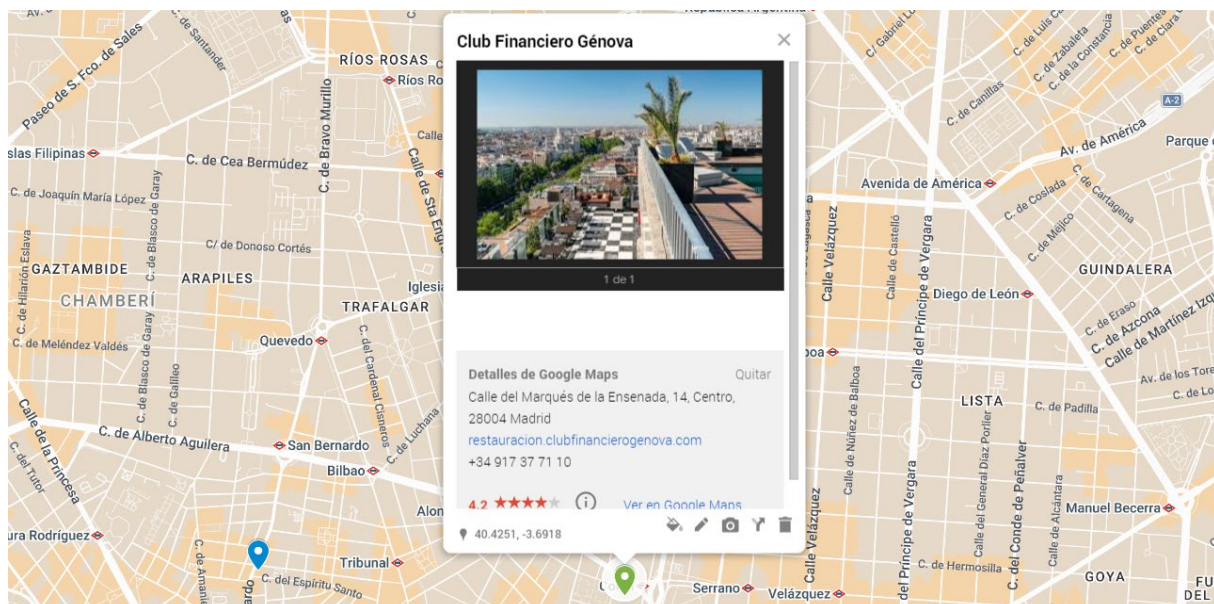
Club Financiero Génova

1 de 1

Detalles de Google Maps
Quitar
Calle del Marqués de la Ensenada, 14, Centro, 28004 Madrid
restauracion.clubfinancierogenova.com
+34 917 37 71 10
4,2 ★★★★
Ver en Google Maps
40.4251, -3.6918

Paseo de S. Fco. de Sales
C. de Santander
RÍOS ROSAS
Ríos Ro
C. de Bravo Murillo
Calle de Sta Engr
Calle
Islas Filipinas
C. de Cea Bermúdez
C. de Joaquín María López
C. de Blasco de Garay
C/ de Donoso Cortés
C. de Hilarión Eslava
GAZTAMBIDE
ARAPILES
CHAMBERÍ
Iglesia
TRAFALGAR
C. de Meléndez Valdés
Quevedo
C. de Cardenal Cisneros
C. de Luchana
C. de Galileo
C. de Blasco de Garay
Calle de la Princesa
C. del Tutor
C. de Alberto Aguilera
San Bernardo
Bilbao
Alon
ura Rodríguez
C. de Amaniel
C. del Espíritu Santo
Tribunal
Serrano
Velázquez
Calle Velázquez
Calle Velázquez
C. de Castelló
Calle del Príncipe de Vergara
Calle del Príncipe de Vergara
Calle de Núñez de Balboa
Calle del General Díaz Porlier
C. del Conde de Peñalver
Calle de Alcántara
C. de Hermosilla
Diego de León
LISTA
C. de Padilla
GUINDALERA
C. de Eraso
C. de Azcona
Calle de Martínez Izq
Av. de los Tore
C. de Lo
Manuel Becerra
GOYA
Avenida de América
Av. de América
C. de Cartagena
C. de Coslada
C. de Mejico
C. de Canillas
C/ Gabriel Lo
C. de Luis Ca
C. de Zabaleta
C. de la Constancia
C. de Puentes
C. de Clara
A-2
Parque
República Argentina
oa
FU